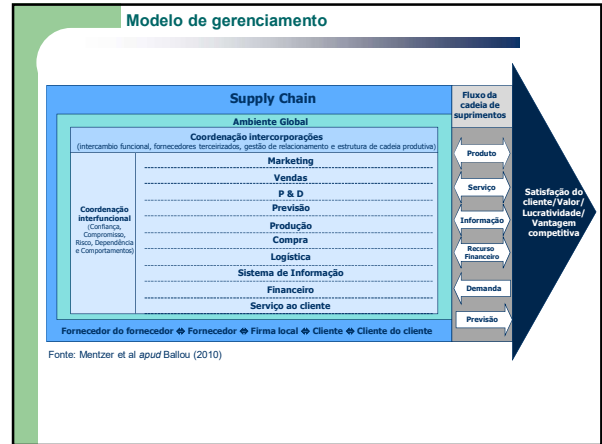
Modelo de gerenciamento

Supply Chain

Ambiente Global

Coordenação intercorporações
(intercambio funcional, fornecedores terceirizados, gestão de relacionamento e estrutura de cadeia produtiva)

Coordenação interfuncional
(Confiança, Compromisso, Risco, Dependência e Comportamentos)

Marketing
Vendas
P & D
Previsão
Produção
Compra
Logística
Sistema de Informação
Financeiro
Serviço ao cliente

Fornecedor do fornecedor ⇔ Fornecedor ⇔ Firma local ⇔ Cliente ⇔ Cliente do cliente

Fluxo da cadeia de suprimentos

Produto
Serviço
Informação
Recurso Financeiro
Demanda
Previsão

Satisfação do cliente/Valor/ Lucratividade/ Vantagem competitiva

Fonte: Mentzer et al *apud* Ballou (2010)